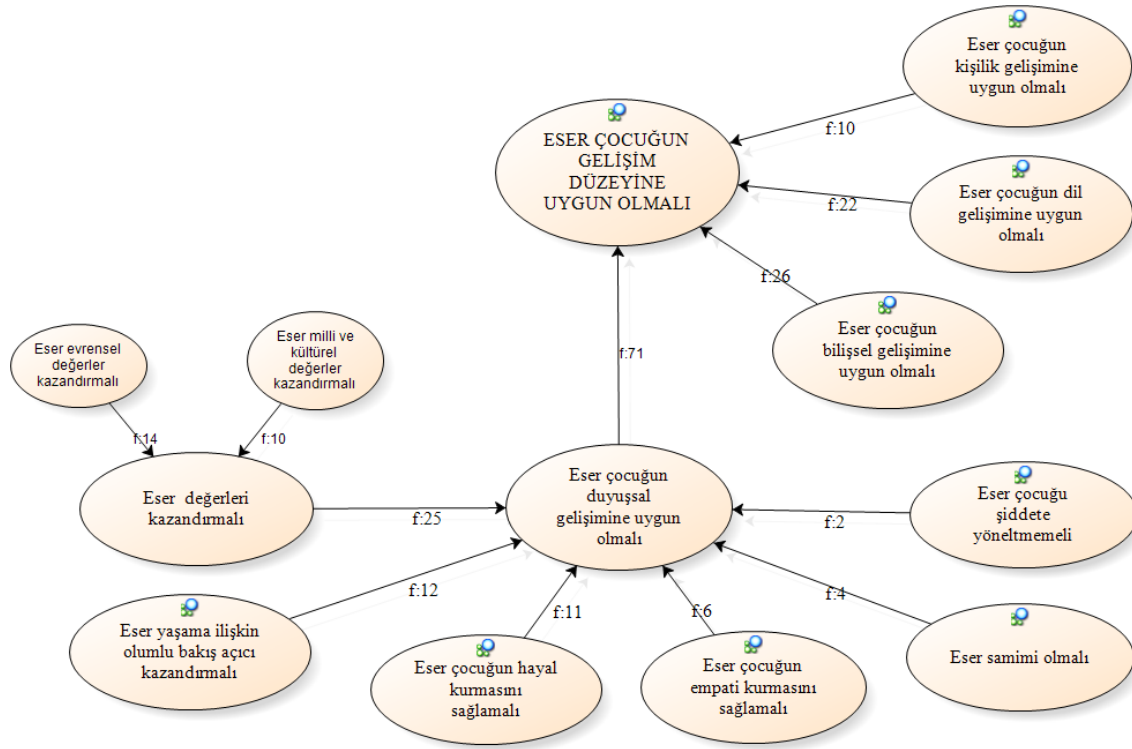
Eser çocuğun kişilik gelişimine uygun olmalı

ESER ÇOCUĞUN GELİŞİM DÜZEYİNE UYGUN OLMALI

f:10

Eser çocuğun dil gelişimine uygun olmalı

f:22

f:26

Eser çocuğun bilişsel gelişimine uygun olmalı

Eser evrensel değerler kazandırmalı

Eser milli ve kültürel değerler kazandırmalı

f:71

f:14

f:10

Eser değerleri kazandırmalı

f:25

Eser çocuğun duyuşsal gelişimine uygun olmalı

f:2

Eser çocuğu şiddete yöneltmemeli

f:12

f:11

f:6

f:4

Eser yaşama ilişkin olumlu bakış açıcı kazandırmalı

Eser çocuğun hayal kurmasını sağlamalı

Eser çocuğun empati kurmasını sağlamalı

Eser samimi olmalı